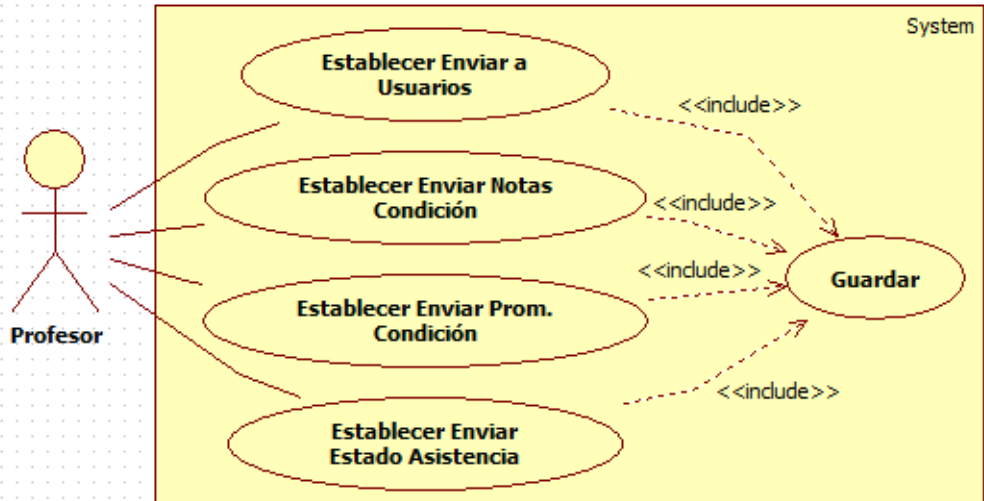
System

Establecer Enviar a Usuarios

<<include>>

Establecer Enviar Notas Condición

<<include>>

<<include>>

Guardar

Establecer Enviar Prom. Condición

Profesor

<<include>>

Establecer Enviar Estado Asistencia